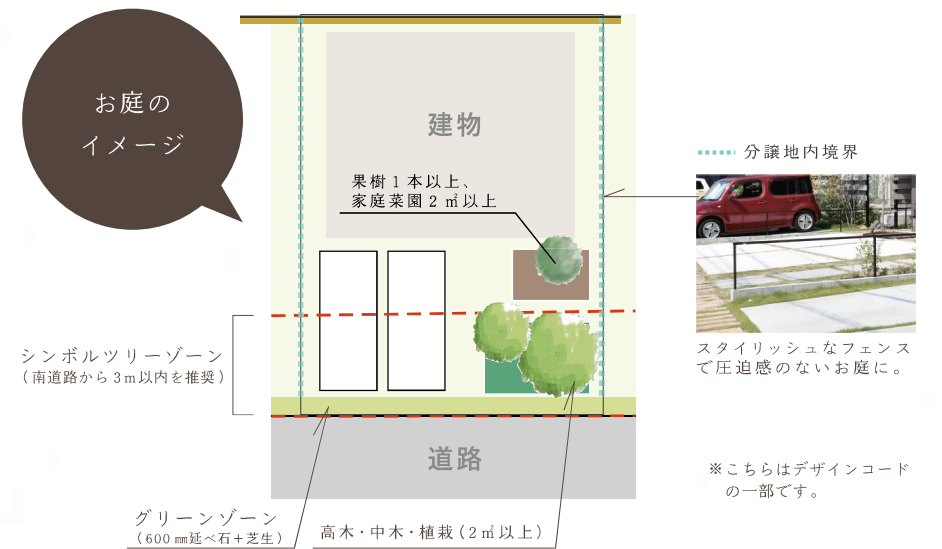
お庭の
イメージ

建物

果樹１本以上、
家庭菜園２㎡以上

分譲地内境界

スタイリッシュなフェンスで圧迫感のないお庭に。

シンボルツリーゾーン
（南道路から３m以内を推奨）

道路

※こちらはデザインコードの一部です。

グリーンゾーン
（600㎜延べ石＋芝生）

高木・中木・植栽（２㎡以上）